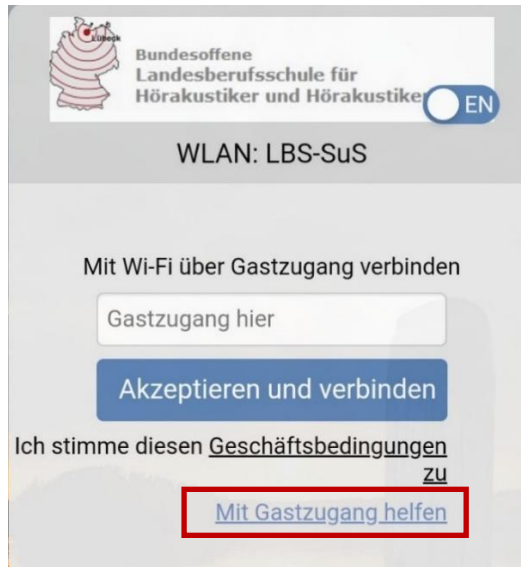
Lübeck

Bundesoffene Landesberufsschule für Hörakustiker und Hörakustike

EN

WLAN: LBS-SuS

Mit Wi-Fi über Gastzugang verbinden

Gastzugang hier

Akzeptieren und verbinden

Ich stimme diesen Geschäftsbedingungen zu

Mit Gastzugang helfen